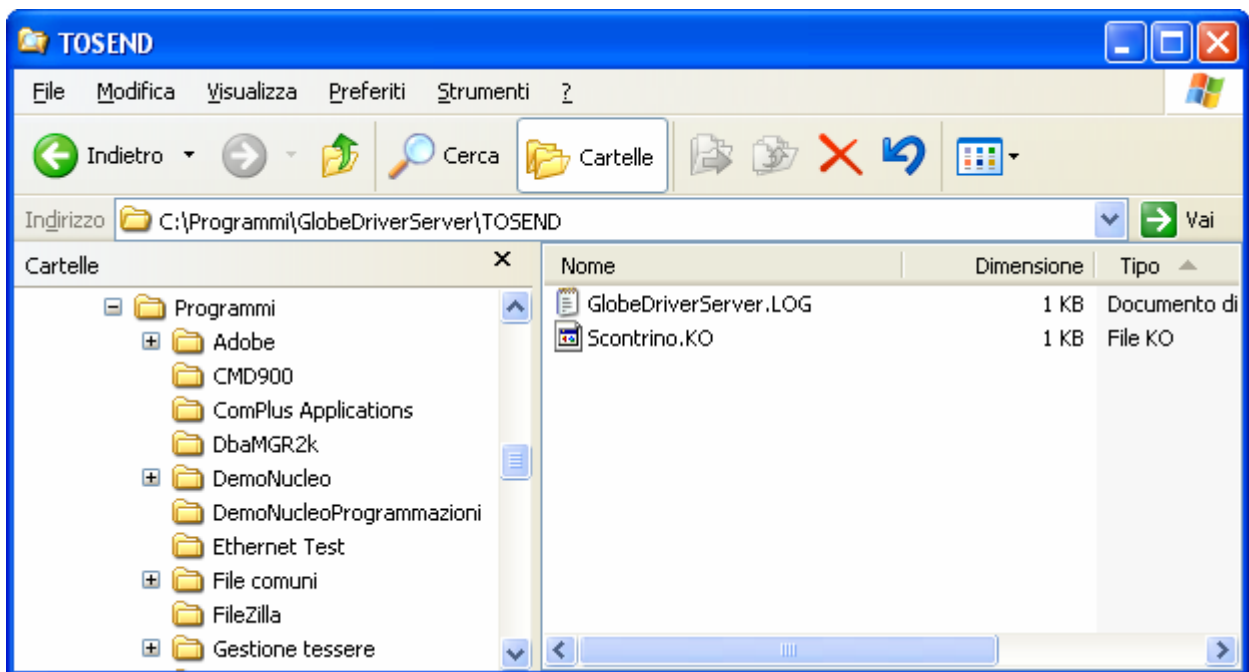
TOSEND

File Modifica Visualizza Preferiti Strumenti ?

Indietro Cerca Cartelle

Indirizzo C:\Programmi\GlobeDriverServer\TOSEND Vai

Cartelle ×

Programmi
Adobe
CMD900
ComPlus Applications
DbaMGR2k
DemoNucleo
DemoNucleoProgrammazioni
Ethernet Test
File comuni
FileZilla
Gestione tessere

| Nome | Dimensione | Tipo |
|---|---|---|
| GlobeDriverServer.LOG | 1 KB | Documento di |
| Scontrino.KO | 1 KB | File KO |